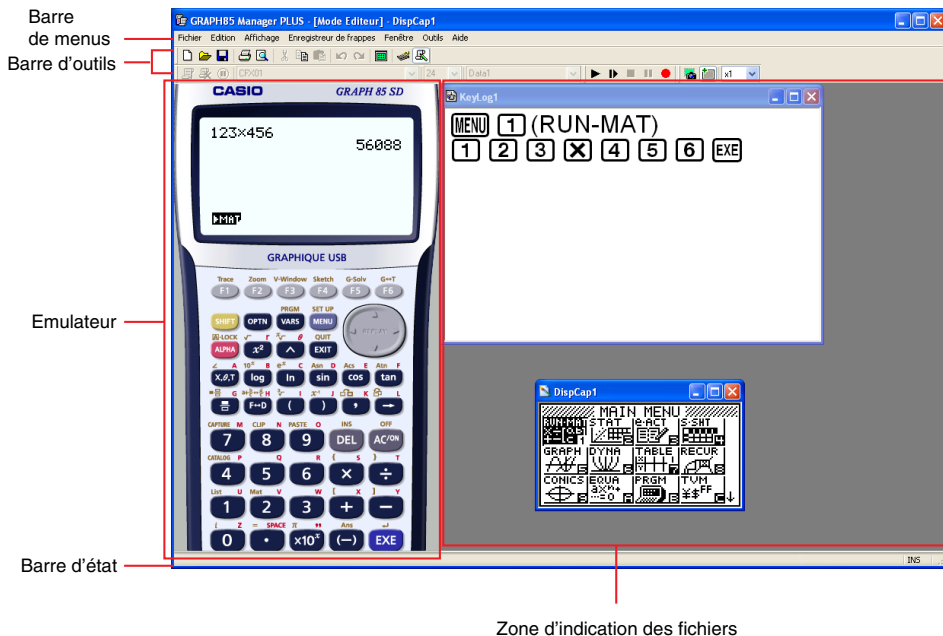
Barre de menus

Barre d'outils

GRAPH85 Manager PLUS - [Mode Editeur] - DispCap1

Fichier Edition Affichage Enregistreur de frappes Fenêtre Outils Aide

CFX01 24 Data1 x1

CASIO GRAPH 85 SD

123×456

56088

▶MAT

GRAPHIQUE USB

Trace Zoom V-Window Sketch G-Solv G↔T

F1 F2 F3 F4 F5 F6

PRGM SET UP

SHIFT OPTN VARS MENU

REPLAY

QUIT

ALPHA $x^2$ ^ EXIT

X,θ,T log ln sin cos tan

F↔D ( ) ,

CAPTURE M CLIP N PASTE O INS OFF

7 8 9 DEL AC/ON

CATALOG P Q R S T

4 5 6 × ÷

List U Mat V W [ X ] Y

1 2 3 + −

Z = SPACE π " Ans

0 • ×10^x (−) EXE

KeyLog1

MENU 1 (RUN-MAT)

1 2 3 × 4 5 6 EXE

DispCap1

MAIN MENU

RUN·MAT STAT e·ACT S·SHT

GRAPH DYNA TABLE RECUR

CONICS EQUA PRGM TVM

Emulateur

Barre d'état

INS

Zone d'indication des fichiers